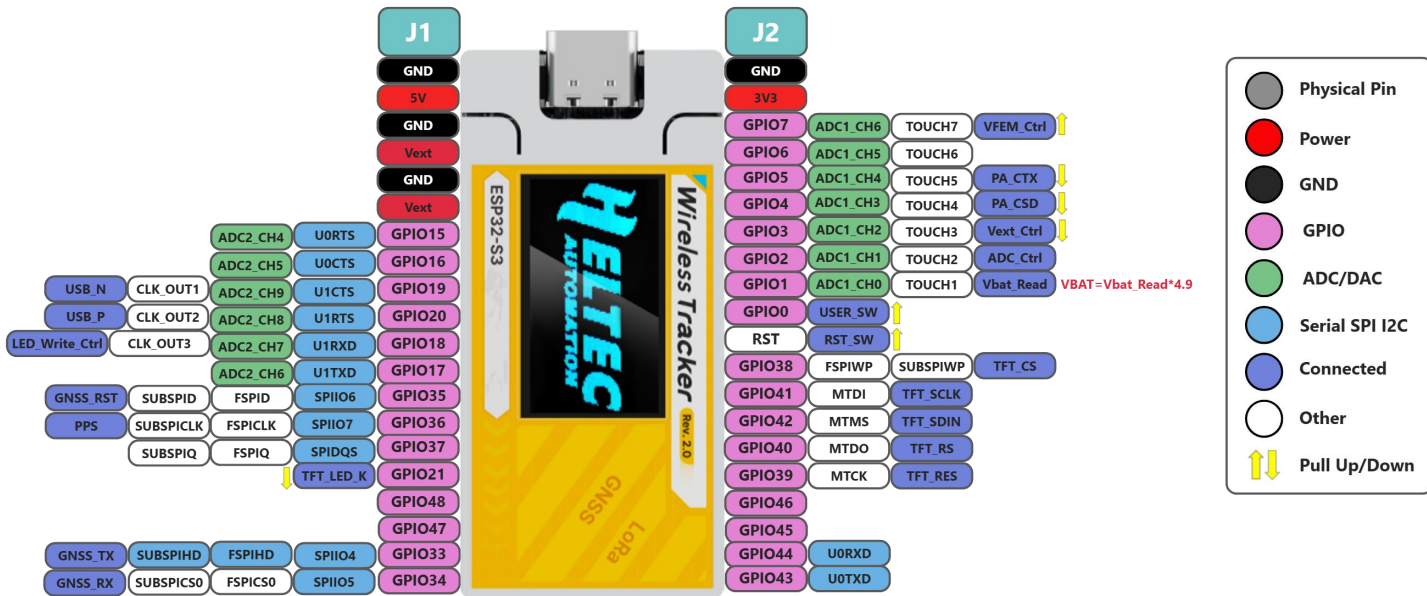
J1

GND
5V
GND
Vext
GND
Vext
ADC2_CH4 U0RTS GPIO15
ADC2_CH5 U0CTS GPIO16
USB_N CLK_OUT1 ADC2_CH9 U1CTS GPIO19
USB_P CLK_OUT2 ADC2_CH8 U1RTS GPIO20
LED_Write_Ctrl CLK_OUT3 ADC2_CH7 U1RXD GPIO18
ADC2_CH6 U1TXD GPIO17
GNSS_RST SUBSPID FSPID SPIIO6 GPIO35
PPS SUBSPICLK FSPICLK SPIIO7 GPIO36
SUBSPIQ FSPIQ SPIDQS GPIO37
TFT_LED_K GPIO21
GPIO48
GPIO47
GNSS_TX SUBSPIHD FSPIHD SPIIO4 GPIO33
GNSS_RX SUBSPICS0 FSPICS0 SPIIO5 GPIO34

ESP32-S3
HELTEC AUTOMATION
Wireless Tracker
Rev. 2.0
GNSS
LoRa

J2

GND
3V3
GPIO7 ADC1_CH6 TOUCH7 VFEM_Ctrl
GPIO6 ADC1_CH5 TOUCH6
GPIO5 ADC1_CH4 TOUCH5 PA_CTX
GPIO4 ADC1_CH3 TOUCH4 PA_CSD
GPIO3 ADC1_CH2 TOUCH3 Vext_Ctrl
GPIO2 ADC1_CH1 TOUCH2 ADC_Ctrl
GPIO1 ADC1_CH0 TOUCH1 Vbat_Read VBAT=Vbat_Read*4.9
GPIO0 USER_SW
RST RST_SW
GPIO38 FSPIWP SUBSPIWP TFT_CS
GPIO41 MTDI TFT_SCLK
GPIO42 MTMS TFT_SDIN
GPIO40 MTDO TFT_RS
GPIO39 MTCK TFT_RES
GPIO46
GPIO45
GPIO44 U0RXD
GPIO43 U0TXD

Physical Pin
Power
GND
GPIO
ADC/DAC
Serial SPI I2C
Connected
Other
Pull Up/Down